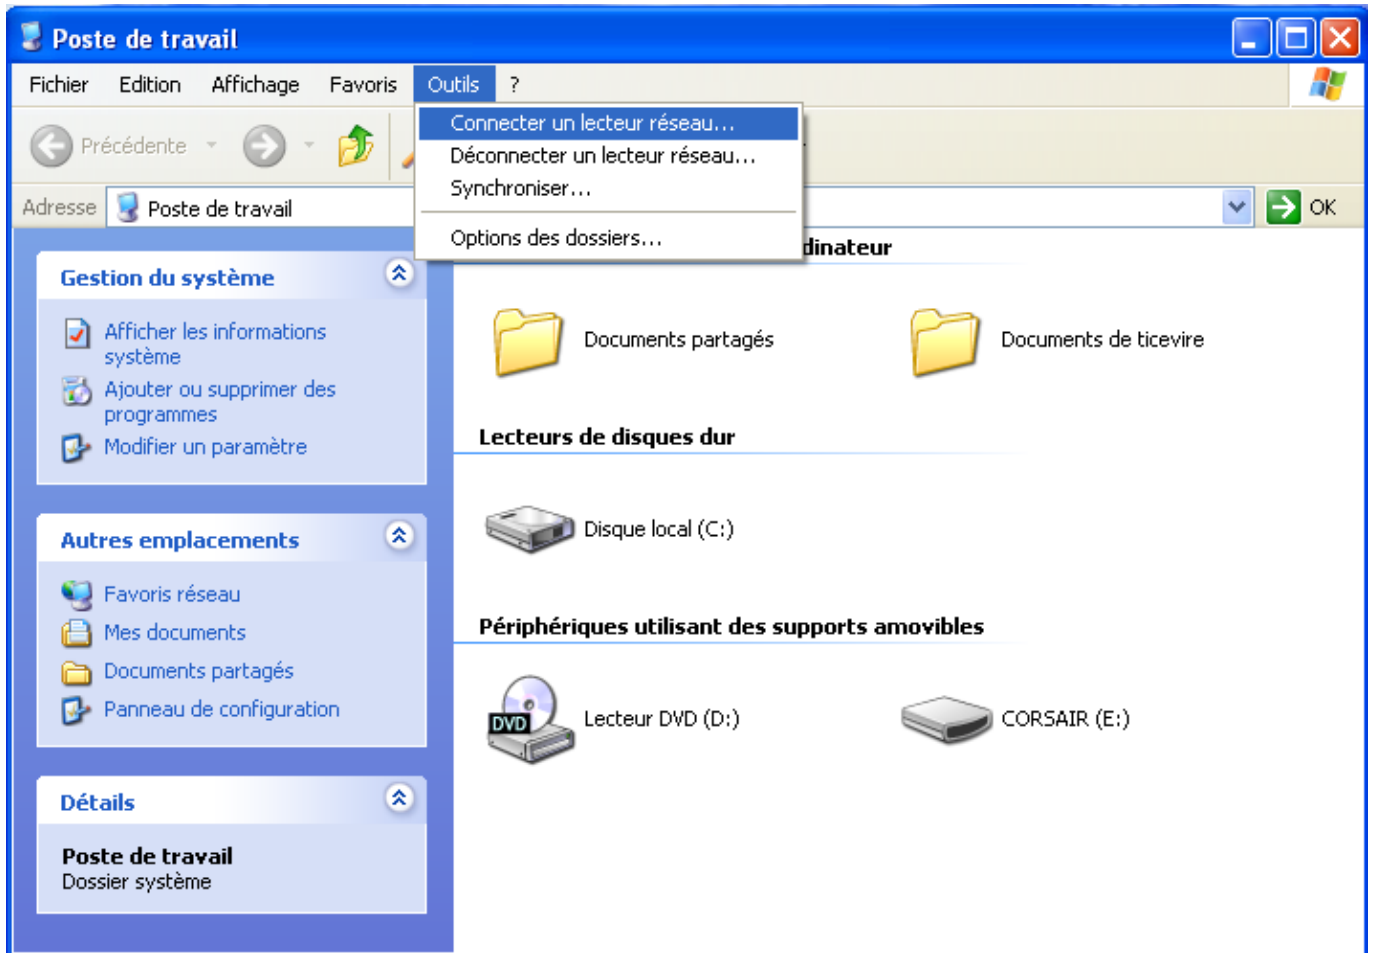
Poste de travail

Fichier Edition Affichage Favoris Outils ?

Précédente

Adresse Poste de travail

OK

Connecter un lecteur réseau...
Déconnecter un lecteur réseau...
Synchroniser...
Options des dossiers...

Gestion du système

Afficher les informations système
Ajouter ou supprimer des programmes
Modifier un paramètre

Autres emplacements

Favoris réseau
Mes documents
Documents partagés
Panneau de configuration

Détails

Poste de travail
Dossier système

dinateur

Documents partagés
Documents de ticevire

Lecteurs de disques dur

Disque local (C:)

Périphériques utilisant des supports amovibles

DVD
Lecteur DVD (D:)
CORSAIR (E:)